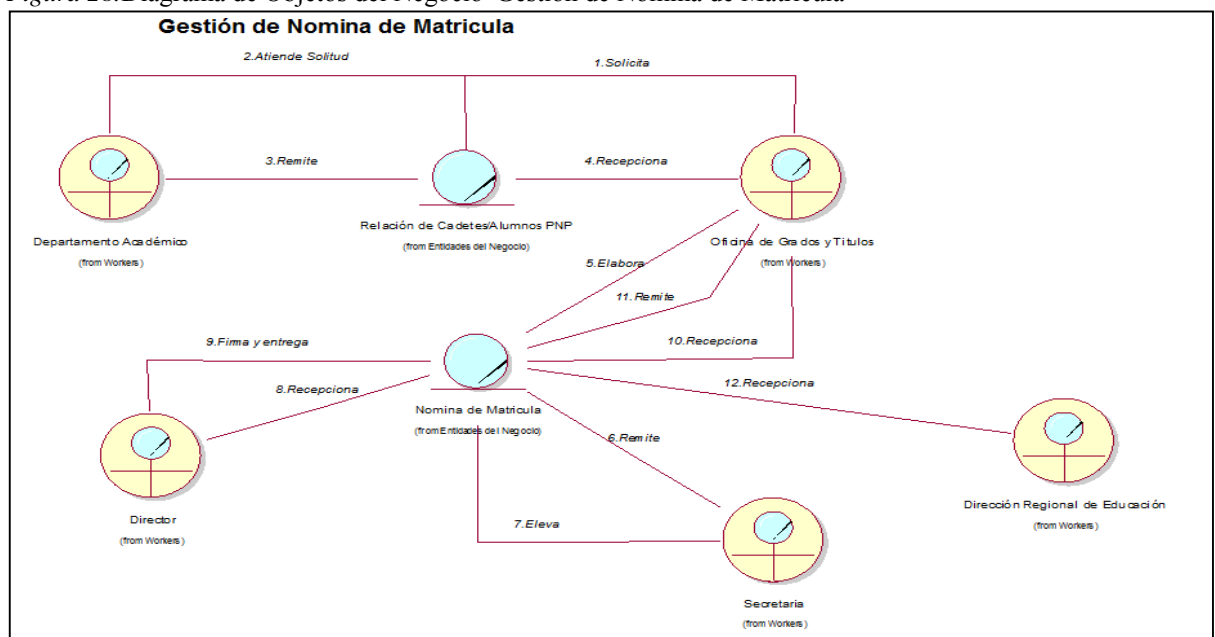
Figura 16.Diagrama de Objetos del Negocio- Gestión de Nomina de Matricula

Gestión de Nomina de Matricula

2.Atiende Solitud

1.Solicita

3.Remite

4.Recepciona

Departamento Académico
(from Workers)

Relación de Cadetes/Alumnos PNP
(from Entidades del Negocio)

Oficina de Grados y Titulos
(from Workers)

5.Elabora

11. Remite

9.Firma y entrega

10.Recepciona

8.Recepciona

12.Recepciona

Nomina de Matricula
(from Entidades del Negocio)

6.Remite

Director
(from Workers)

Dirección Regional de Educación
(from Workers)

7.Eleva

Secretaria
(from Workers)